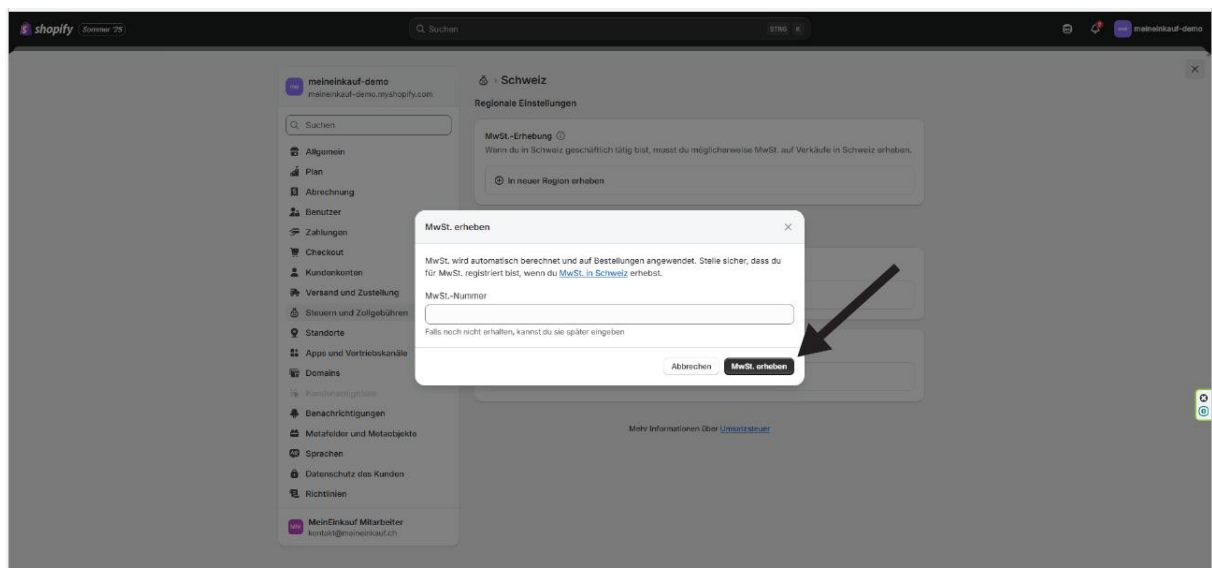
shopify Sommer '25

Q Suchen STRG K

meineinkauf-demo

meineinkauf-demo
meineinkauf-demo.myshopify.com

Q Suchen

Allgemein
Plan
Abrechnung
Benutzer
Zahlungen
Checkout
Kundenkonten
Versand und Zustellung
Steuern und Zollgebühren
Standorte
Apps und Vertriebskanäle
Domains
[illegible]
Benachrichtigungen
Metafelder und Metaobjekte
Sprachen
Datenschutz des Kunden
Richtlinien

MeinEinkauf Mitarbeiter
kontakt@meineinkauf.ch

› Schweiz

Regionale Einstellungen

MwSt.-Erhebung
Wenn du in Schweiz geschäftlich tätig bist, musst du möglicherweise MwSt. auf Verkäufe in Schweiz erheben.

In neuer Region erheben

MwSt. erheben

MwSt. wird automatisch berechnet und auf Bestellungen angewendet. Stelle sicher, dass du für MwSt. registriert bist, wenn du MwSt. in Schweiz erhebst.

MwSt.-Nummer

Falls noch nicht erhalten, kannst du sie später eingeben

Abbrechen MwSt. erheben

Mehr Informationen über Umsatzsteuer